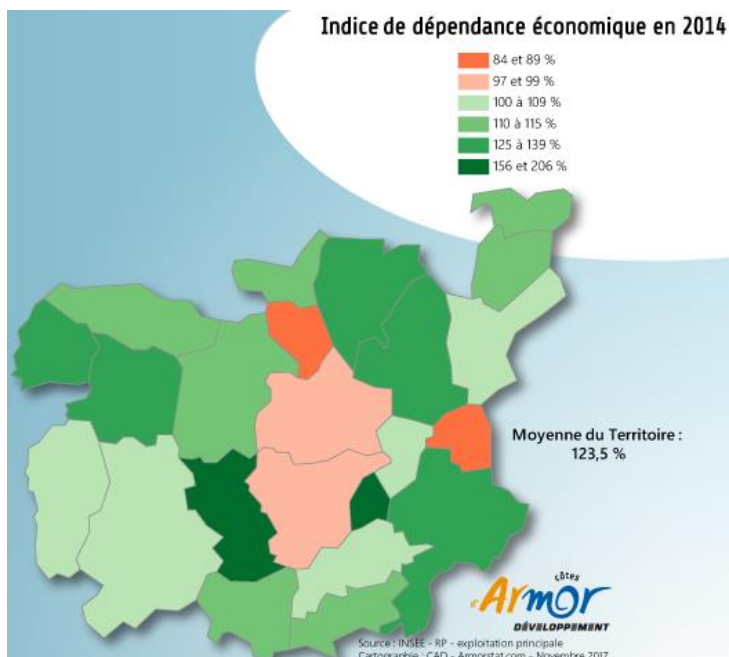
Indice de dépendance économique en 2014

84 et 89 %
97 et 99 %
100 à 109 %
110 à 115 %
125 à 139 %
156 et 206 %

Moyenne du Territoire :
123,5 %

côtes
d'Armor
DÉVELOPPEMENT

Source : INSEE - RP - exploitation principale
Cartographie : CAD - Armorstat.com - Novembre 2017